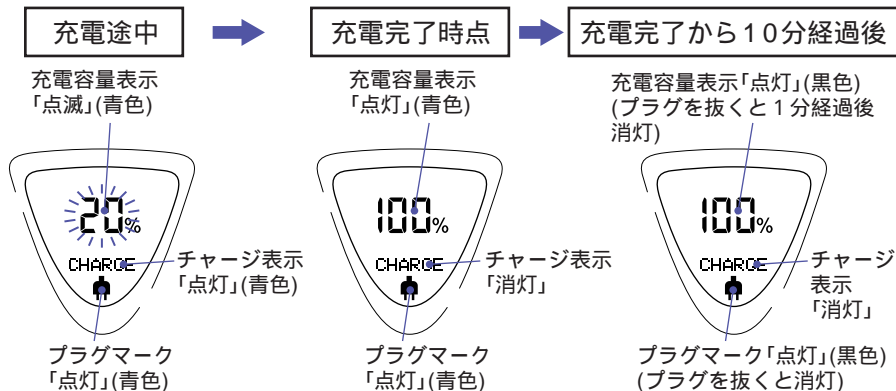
充電途中

充電容量表示
「点滅」(青色)

20%

CHARGE

チャージ表示
「点灯」(青色)

プラグマーク
「点灯」(青色)

充電完了時点

充電容量表示
「点灯」(青色)

100%

CHARGE

チャージ表示
「消灯」

プラグマーク
「点灯」(青色)

充電完了から10分経過後

充電容量表示「点灯」(黒色)
(プラグを抜くと1分経過後消灯)

100%

CHARGE

チャージ表示
「消灯」

プラグマーク「点灯」(黒色)
(プラグを抜くと消灯)